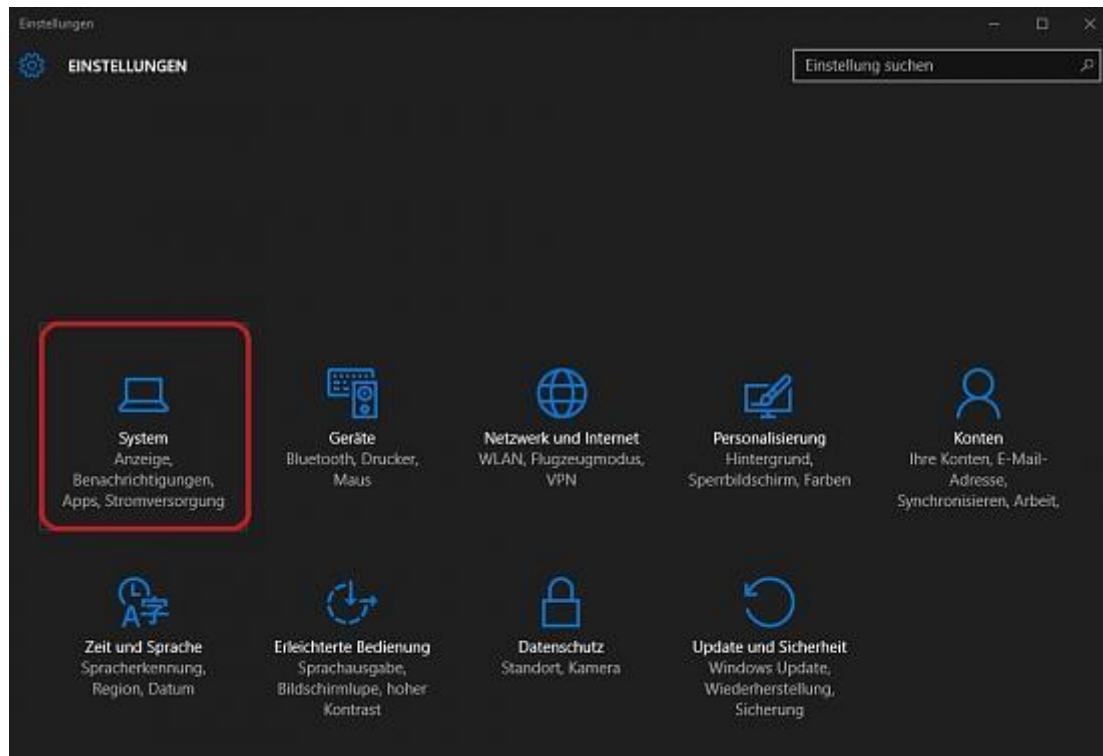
Einstellungen

EINSTELLUNGEN

Einstellung suchen

System
Anzeige, Benachrichtigungen, Apps, Stromversorgung

Geräte
Bluetooth, Drucker, Maus

Netzwerk und Internet
WLAN, Flugzeugmodus, VPN

Personalisierung
Hintergrund, Sperrbildschirm, Farben

Konten
Ihre Konten, E-Mail-Adresse, Synchronisieren, Arbeit,

Zeit und Sprache
Spracherkennung, Region, Datum

Erleichterte Bedienung
Sprachausgabe, Bildschirmlupe, hoher Kontrast

Datenschutz
Standort, Kamera

Update und Sicherheit
Windows Update, Wiederherstellung, Sicherung